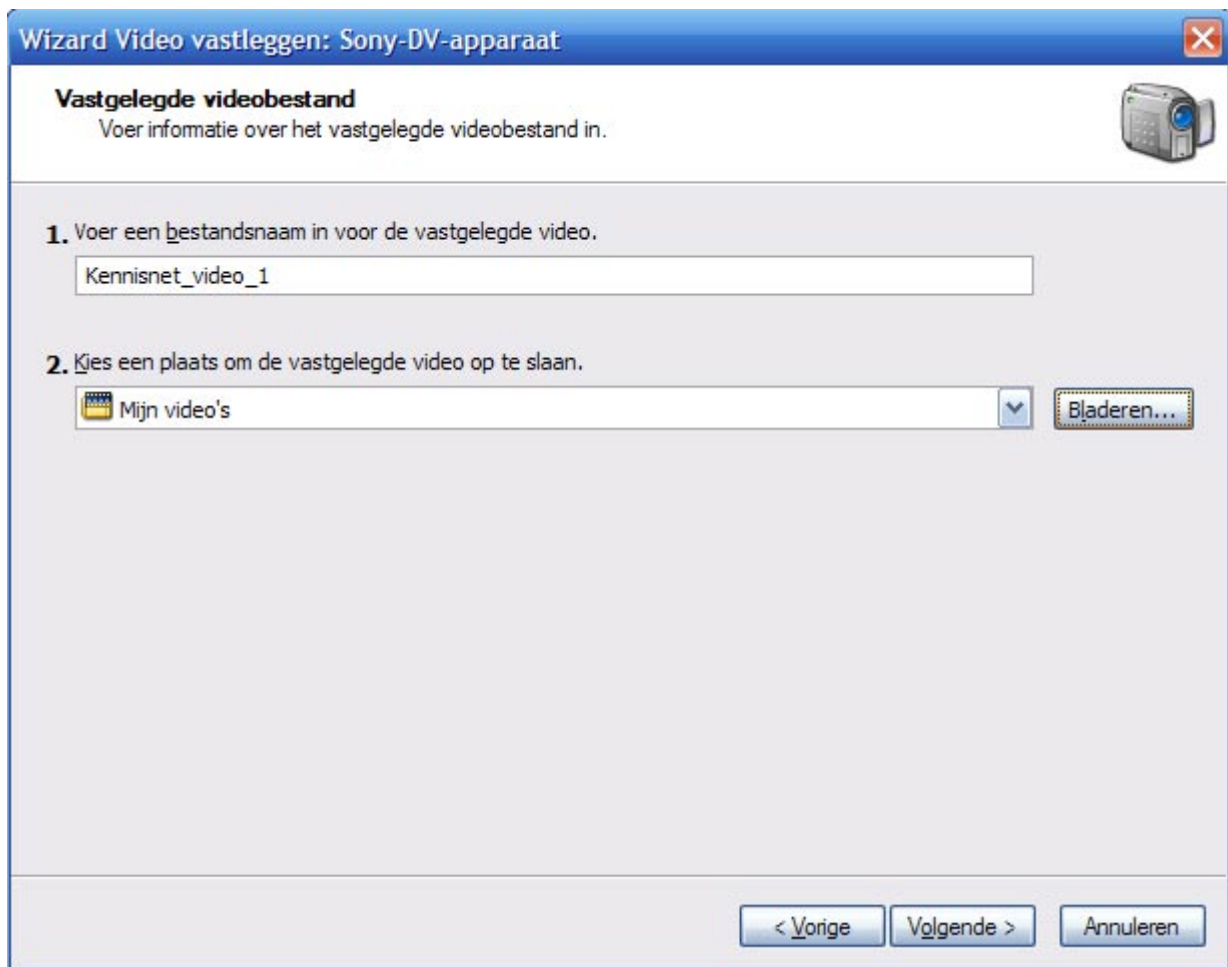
Wizard Video vastleggen: Sony-DV-apparaat

Vastgelegde videobestand
Voer informatie over het vastgelegde videobestand in.

1. Voer een bestandsnaam in voor de vastgelegde video.

Kennisnet_video_1

2. Kies een plaats om de vastgelegde video op te slaan.

Mijn video's

Bladeren...

< Vorige

Volgende >

Annuleren